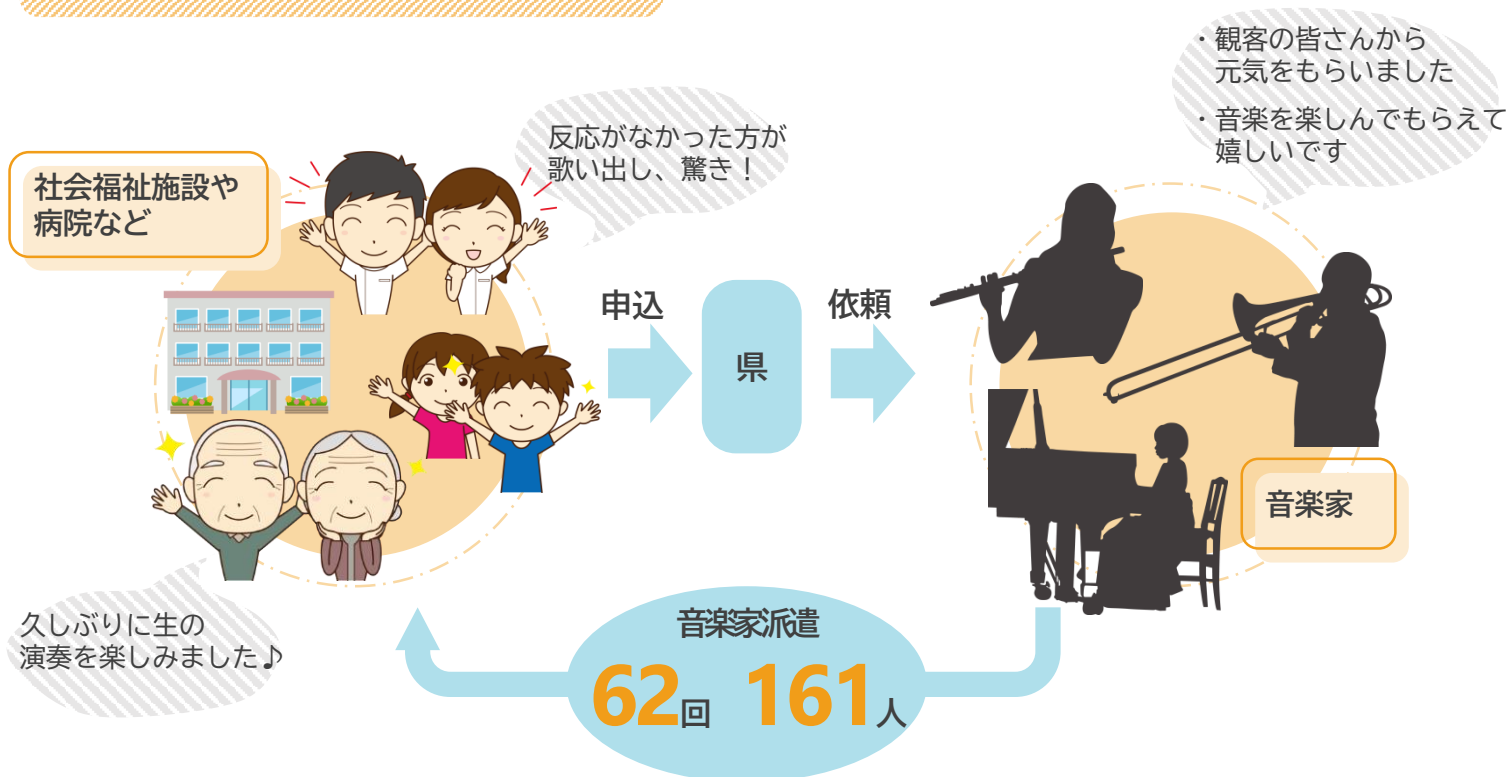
社会福祉施設や病院など

反応がなかった方が歌い出し、驚き！

・観客の皆さんから元気をもらいました

・音楽を楽しんでもらえて嬉しいです

申込

県

依頼

音楽家

久しぶりに生の演奏を楽しみました♪

音楽家派遣

62回　161人